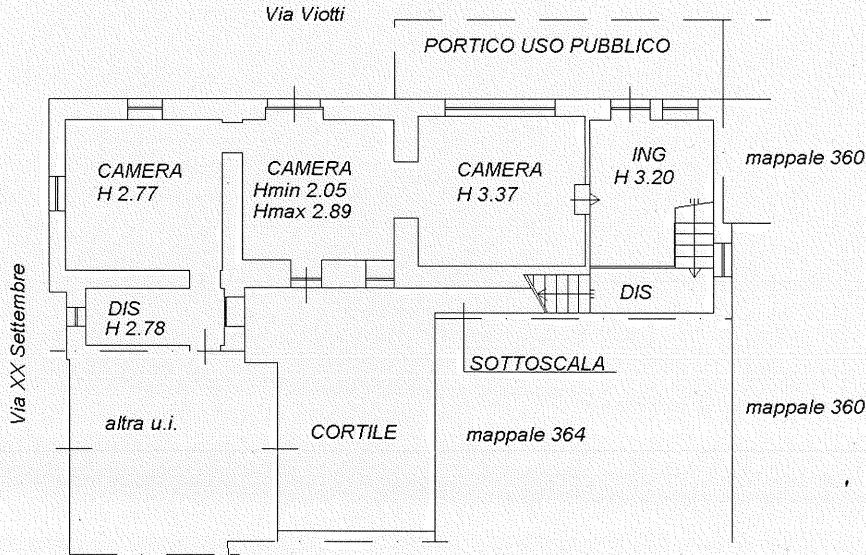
Via Viotti

PORTICO USO PUBBLICO

CAMERA
H 2.77

CAMERA
Hmin 2.05
Hmax 2.89

CAMERA
H 3.37

ING
H 3.20

mappale 360

Via XX Settembre

DIS
H 2.78

DIS

SOTTOSCALA

altra u.i.

CORTILE

mappale 364

mappale 360